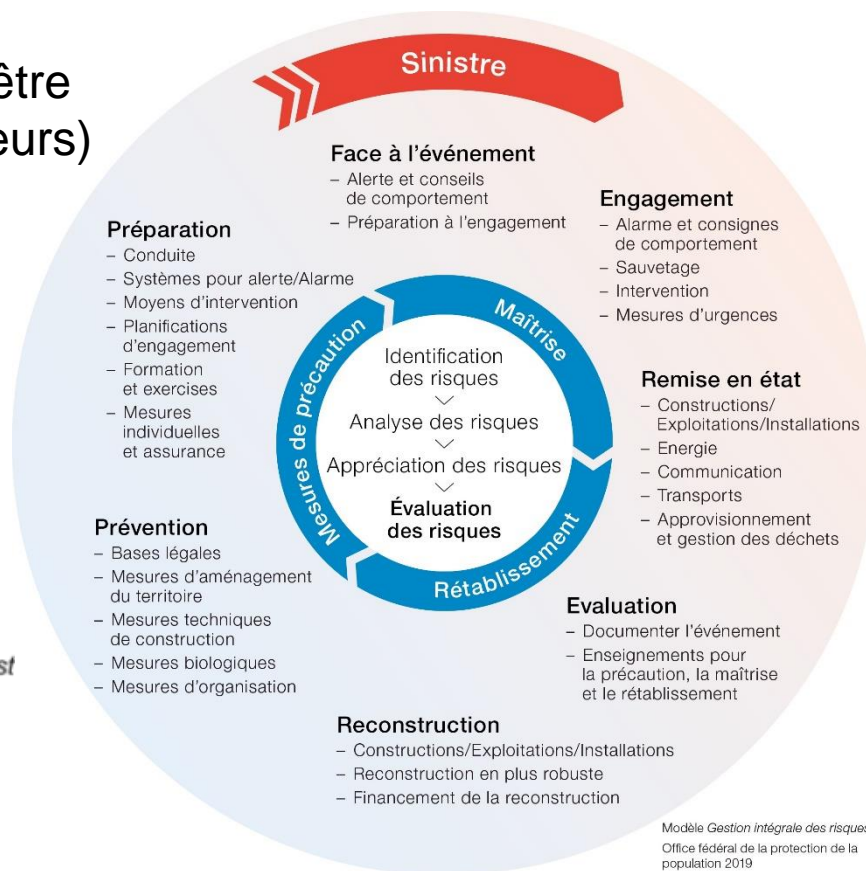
être
eurs)

st

Sinistre

Face à l'événement
– Alerte et conseils de comportement
– Préparation à l'engagement

Engagement
– Alarme et consignes de comportement
– Sauvetage
– Intervention
– Mesures d'urgences

Préparation
– Conduite
– Systèmes pour alerte/Alarme
– Moyens d'intervention
– Planifications d'engagement
– Formation et exercises
– Mesures individuelles et assurance

Maîtrise

Mesures de précaution

Identification des risques
Analyse des risques
Appréciation des risques
Évaluation des risques

Rétablissement

Remise en état
– Constructions/Exploitations/Installations
– Energie
– Communication
– Transports
– Approvisionnement et gestion des déchets

Prévention
– Bases légales
– Mesures d'aménagement du territoire
– Mesures techniques de construction
– Mesures biologiques
– Mesures d'organisation

Evaluation
– Documenter l'événement
– Enseignements pour la précaution, la maîtrise et le rétablissement

Reconstruction
– Constructions/Exploitations/Installations
– Reconstruction en plus robuste
– Financement de la reconstruction

Modèle Gestion intégrale des risques
Office fédéral de la protection de la population 2019